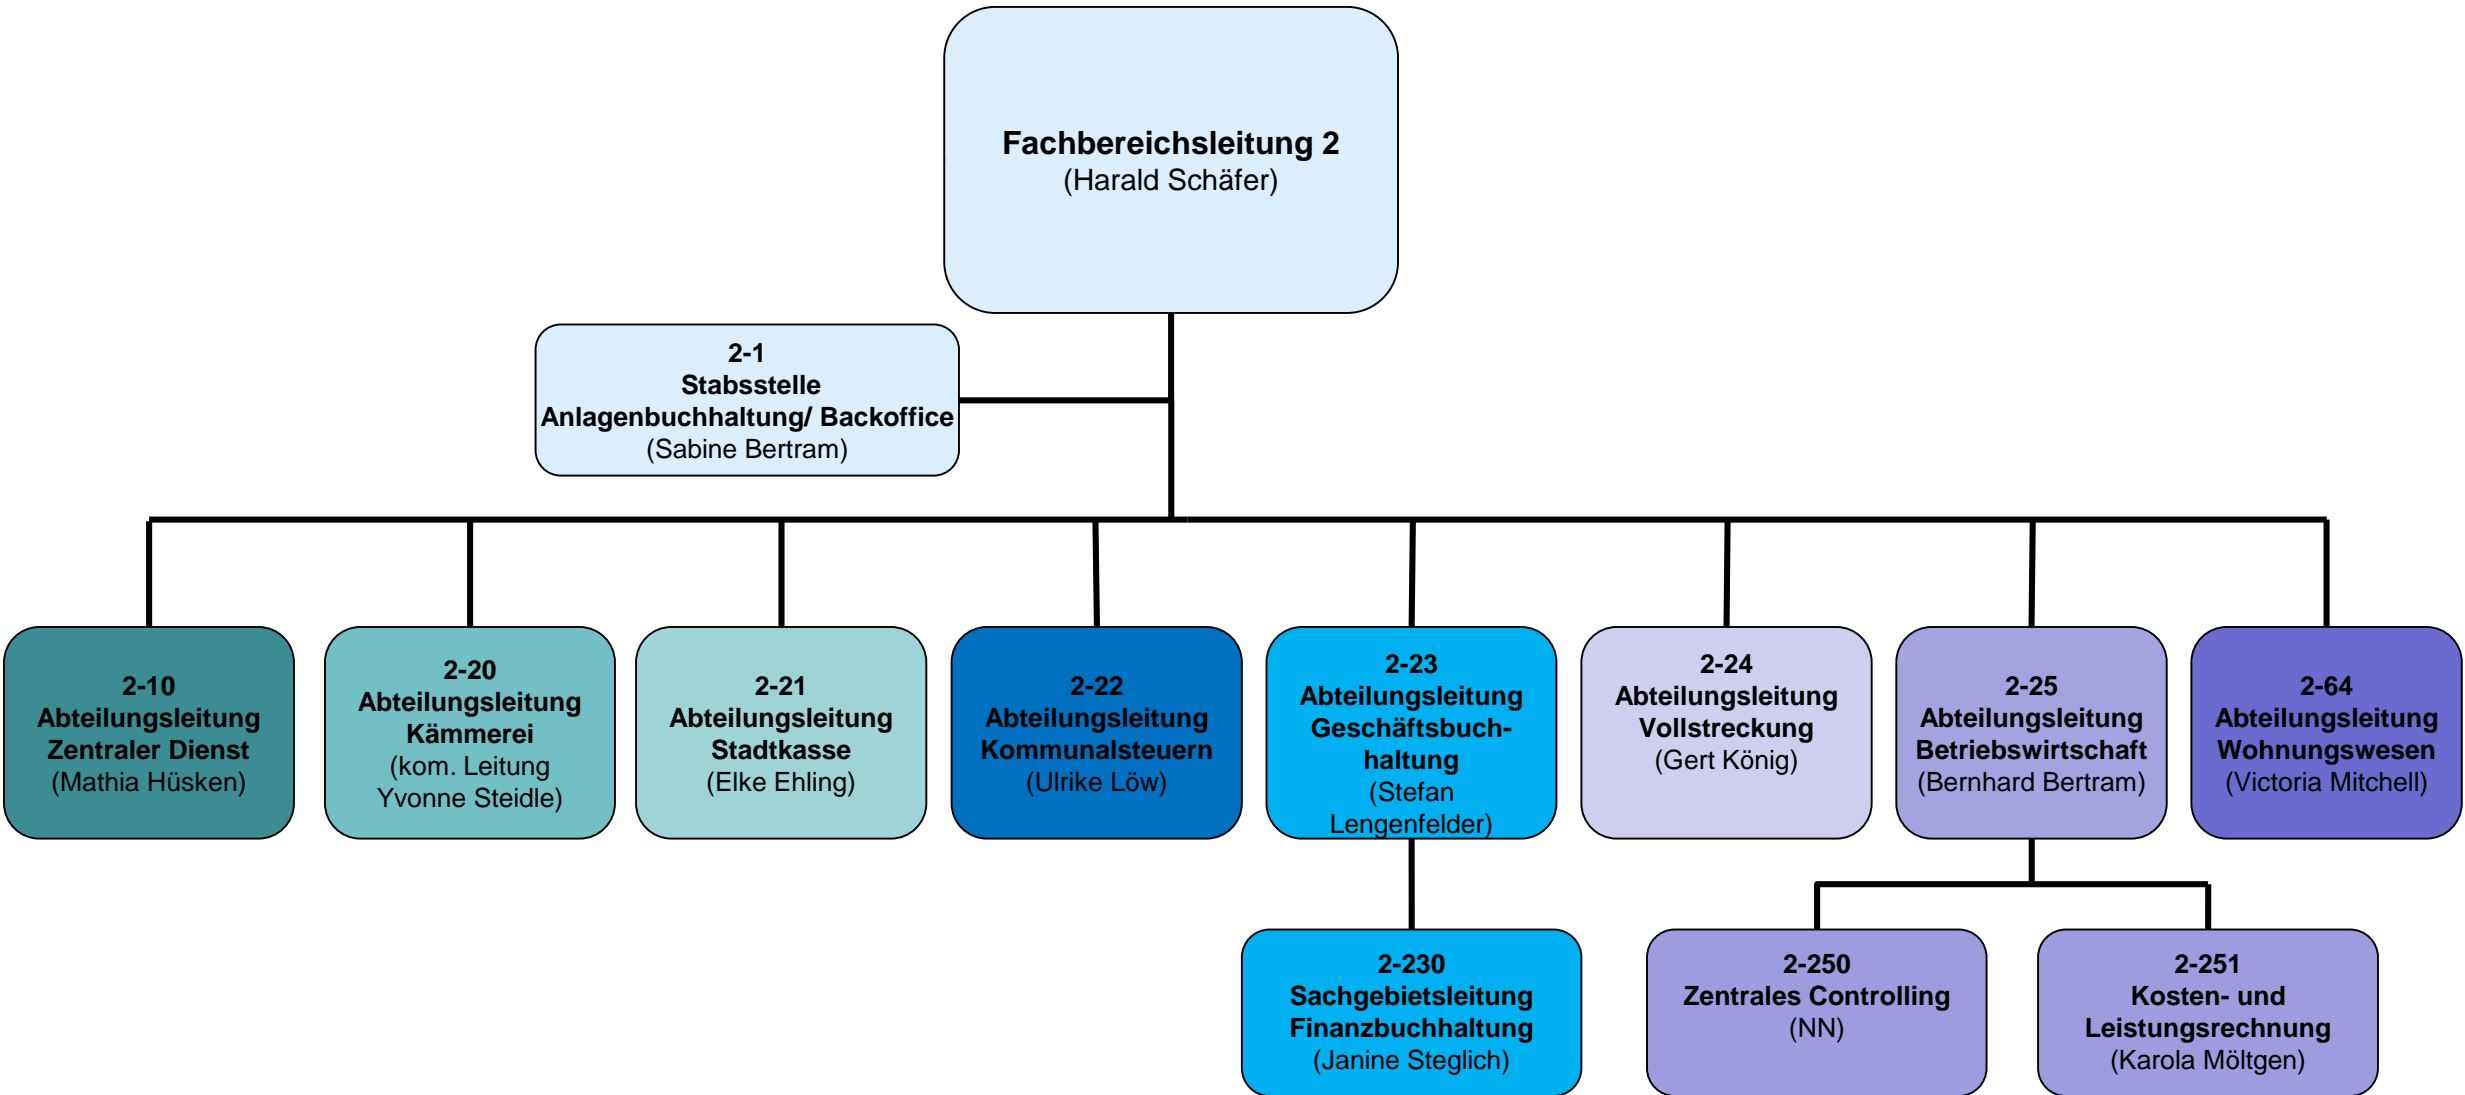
Fachbereichsleitung 2
(Harald Schäfer)

2-1
Stabsstelle
Anlagenbuchhaltung/ Backoffice
(Sabine Bertram)

2-10
Abteilungsleitung
Zentraler Dienst
(Mathia Hüsken)

2-20
Abteilungsleitung
Kämmerei
(kom. Leitung
Yvonne Steidle)

2-21
Abteilungsleitung
Stadtkasse
(Elke Ehling)

2-22
Abteilungsleitung
Kommunalsteuern
(Ulrike Löw)

2-23
Abteilungsleitung
Geschäftsbuchhaltung
(Stefan
Lengenfelder)

2-24
Abteilungsleitung
Vollstreckung
(Gert König)

2-25
Abteilungsleitung
Betriebswirtschaft
(Bernhard Bertram)

2-64
Abteilungsleitung
Wohnungswesen
(Victoria Mitchell)

2-230
Sachgebietsleitung
Finanzbuchhaltung
(Janine Steglich)

2-250
Zentrales Controlling
(NN)

2-251
Kosten- und
Leistungsrechnung
(Karola Möltgen)